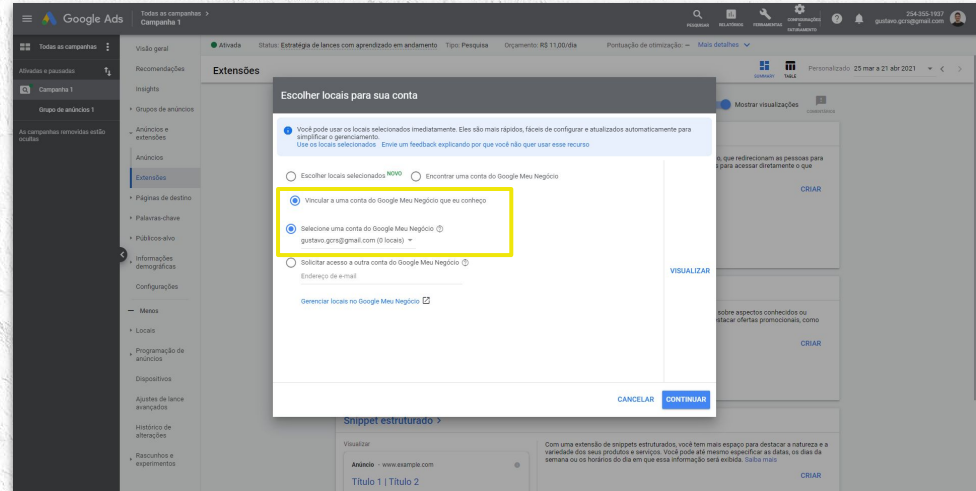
Google Ads
Todas as campanhas >
Campanha 1

PESQUISAR RELATÓRIOS FERRAMENTAS CONFIGURAÇÕES E FATURAMENTO
254-355-1937
gustavo.gcrs@gmail.com

Todas as campanhas
Ativadas e pausadas
Campanha 1
Grupo de anúncios 1
As campanhas removidas estão ocultas

Visão geral
Recomendações
Insights
Grupos de anúncios
Anúncios e extensões
Anúncios
Extensões
Páginas de destino
Palavras-chave
Públicos-alvo
Informações demográficas
Configurações
Menos
Locais
Programação de anúncios
Dispositivos
Ajustes de lance avançados
Histórico de alterações
Rascunhos e experimentos

Ativada Status: Estratégia de lances com aprendizado em andamento Tipo: Pesquisa Orçamento: R$ 11,00/dia Pontuação de otimização: – Mais detalhes

Extensões
COMPACT TABLE Personalizado 25 mar a 21 abr 2021
Mostrar visualizações
CONDENSADO

, que redirecionam as pessoas para
para acessar diretamente o que
CRIAR

sobre aspectos conhecidos ou
stacar ofertas promocionais, como
CRIAR

Escolher locais para sua conta

Você pode usar os locais selecionados imediatamente. Eles são mais rápidos, fáceis de configurar e atualizados automaticamente para simplificar o gerenciamento.
Use os locais selecionados Envie um feedback explicando por que você não quer usar esse recurso

Escolher locais selecionados NOVO
Encontrar uma conta do Google Meu Negócio

Vincular a uma conta do Google Meu Negócio que eu conheço

Selecione uma conta do Google Meu Negócio
gustavo.gcrs@gmail.com (0 locais)

Solicitar acesso a outra conta do Google Meu Negócio
Endereço de e-mail

Gerenciar locais no Google Meu Negócio

VISUALIZAR

CANCELAR CONTINUAR

Snippet estruturado >
Visualizar
Anúncio · www.example.com
Título 1 | Título 2

Com uma extensão de snippets estruturados, você tem mais espaço para destacar a natureza e a variedade dos seus produtos e serviços. Você pode até mesmo especificar as datas, os dias da semana ou os horários do dia em que essa informação será exibida. Saiba mais
CRIAR